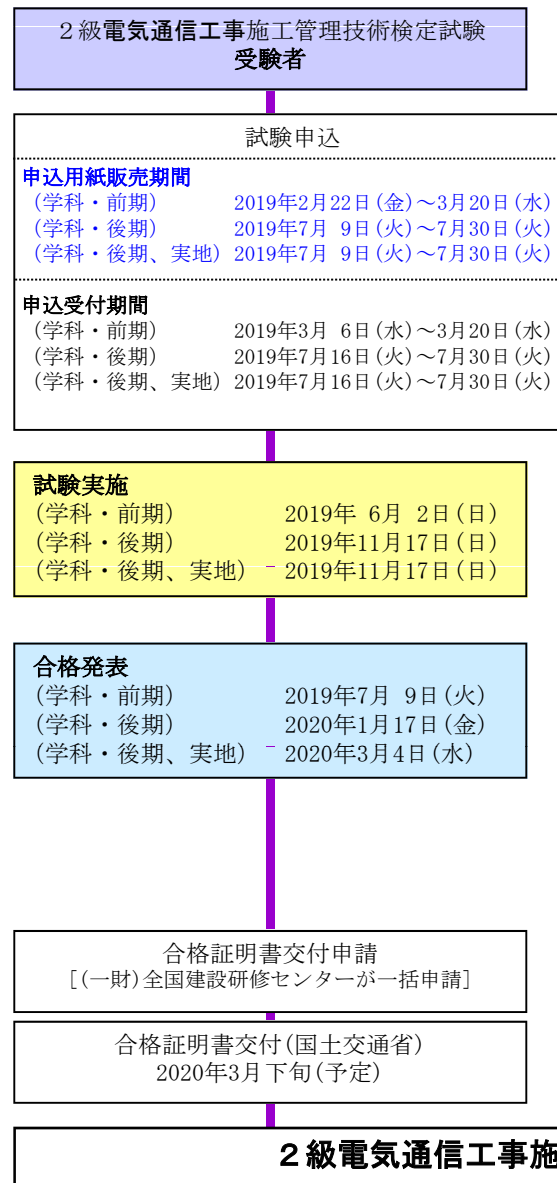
２級電気通信工事施工管理技術検定試験
受験者

試験申込

申込用紙販売期間
（学科・前期）　2019年2月22日（金）～3月20日（水）
（学科・後期）　2019年7月 9日（火）～7月30日（火）
（学科・後期、実地）　2019年7月 9日（火）～7月30日（火）

申込受付期間
（学科・前期）　2019年3月 6日（水）～3月20日（水）
（学科・後期）　2019年7月16日（火）～7月30日（火）
（学科・後期、実地）　2019年7月16日（火）～7月30日（火）

試験実施
（学科・前期）　2019年 6月 2日（日）
（学科・後期）　2019年11月17日（日）
（学科・後期、実地）　2019年11月17日（日）

合格発表
（学科・前期）　2019年7月 9日（火）
（学科・後期）　2020年1月17日（金）
（学科・後期、実地）　2020年3月4日（水）

合格証明書交付申請
［（一財）全国建設研修センターが一括申請］

合格証明書交付（国土交通省）
2020年3月下旬（予定）

２級電気通信工事施